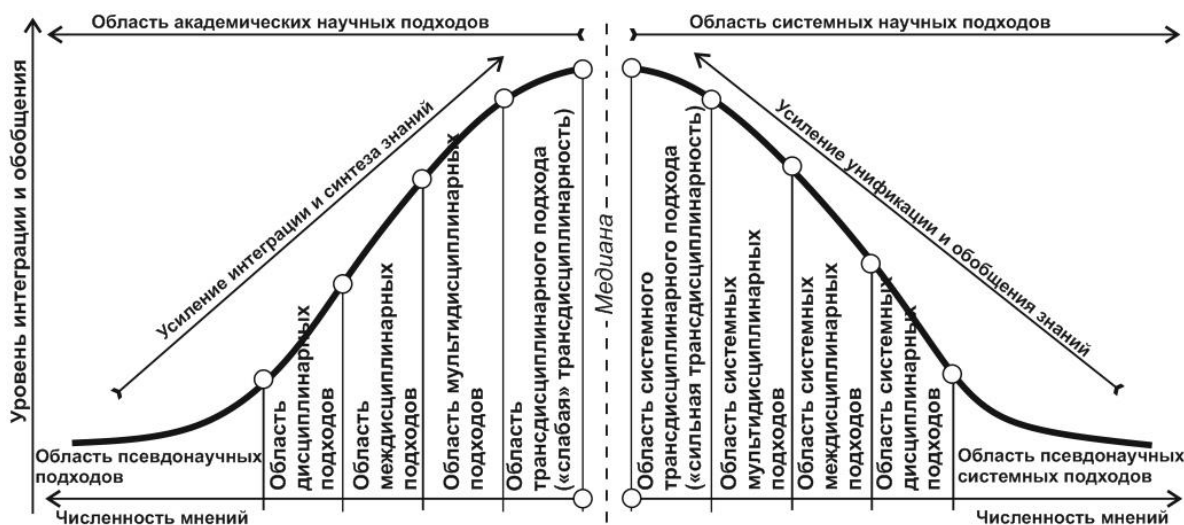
Область академических научных подходов

Область системных научных подходов

Уровень интеграции и обобщения

Усиление интеграции и синтеза знаний

Усиление унификации и обобщения знаний

Медиана

Область псевдонаучных подходов

Область дисциплинарных подходов

Область междисциплинарных подходов

Область мультидисциплинарных подходов

Область трансдисциплинарного подхода («слабая» трансдисциплинарность)

Область системного трансдисциплинарного подхода («сильная трансдисциплинарность)

Область системных мультидисциплинарных подходов

Область системных междисциплинарных подходов

Область системных дисциплинарных подходов

Область псевдонаучных системных подходов

Численность мнений

Численность мнений